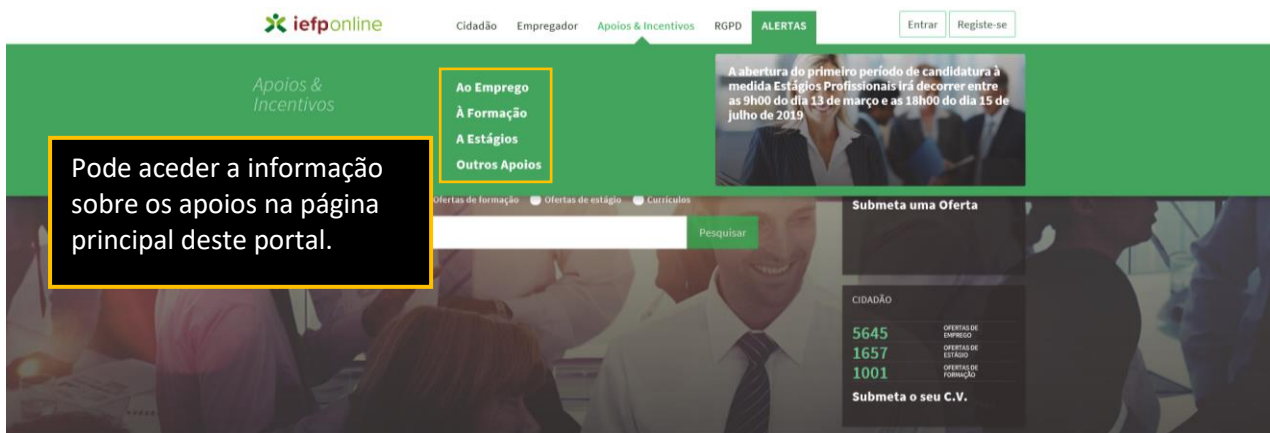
iefponline

Cidadão Empregador Apoios & Incentivos RGPD ALERTAS

Entrar Registe-se

Apoios & Incentivos

Ao Emprego
À Formação
A Estágios
Outros Apoios

A abertura do primeiro período de candidatura à medida Estágios Profissionais irá decorrer entre as 9h00 do dia 13 de março e as 18h00 do dia 15 de julho de 2019

Pode aceder a informação sobre os apoios na página principal deste portal.

Ofertas de formação Ofertas de estágio Currículos

Pesquisar

Submeta uma Oferta

CIDADÃO

5645 OFERTAS DE EMPREGO
1657 OFERTAS DE ESTÁGIO
1001 OFERTAS DE FORMAÇÃO

Submeta o seu C.V.